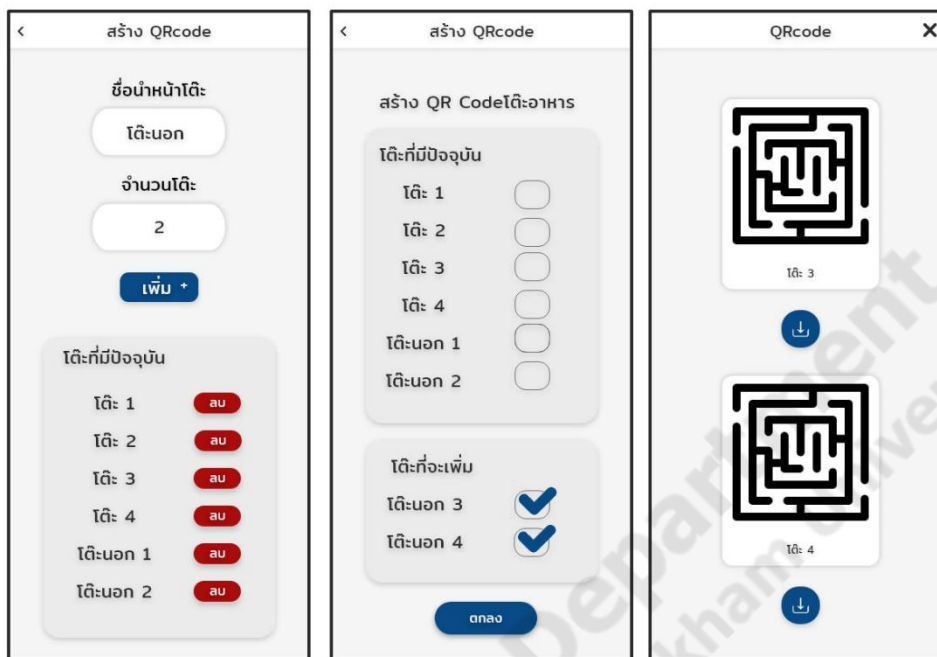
< สร้าง QRcode

ชื่อนำหน้าโต๊ะ

โต๊ะนอก

จำนวนโต๊ะ

2

เพิ่ม +

โต๊ะที่มีปัจจุบัน

โต๊ะ 1 ลบ

โต๊ะ 2 ลบ

โต๊ะ 3 ลบ

โต๊ะ 4 ลบ

โต๊ะนอก 1 ลบ

โต๊ะนอก 2 ลบ

< สร้าง QRcode

สร้าง QR Codeโต๊ะอาหาร

โต๊ะที่มีปัจจุบัน

โต๊ะ 1

โต๊ะ 2

โต๊ะ 3

โต๊ะ 4

โต๊ะนอก 1

โต๊ะนอก 2

โต๊ะที่จะเพิ่ม

โต๊ะนอก 3

โต๊ะนอก 4

ตกลง

QRcode ✕

โต๊ะ 3

โต๊ะ 4

Department
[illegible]kham Univer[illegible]